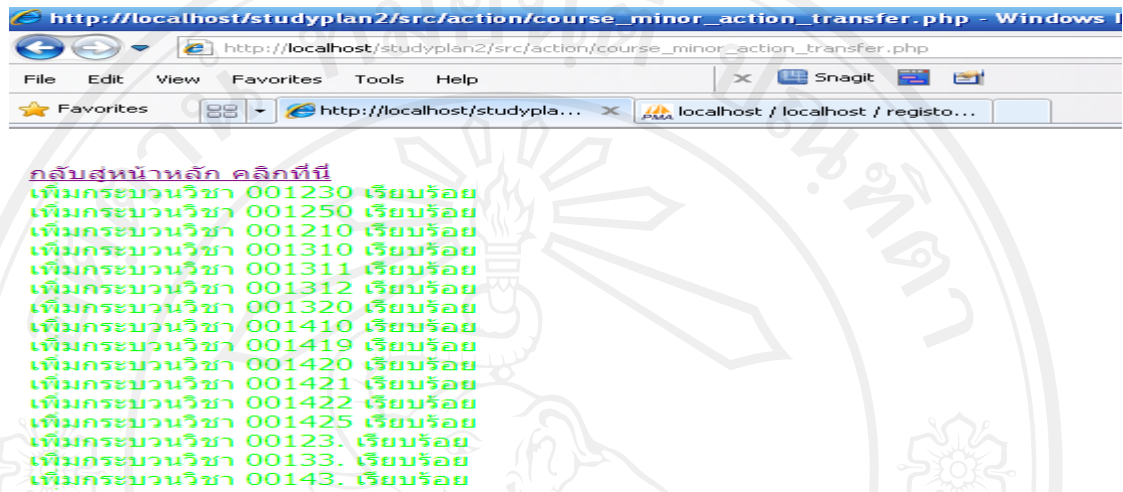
http://localhost/studyplan2/src/action/course_minor_action_transfer.php - Windows I
http://localhost/studyplan2/src/action/course_minor_action_transfer.php
File Edit View Favorites Tools Help
Snagit
Favorites
http://localhost/studypla...
localhost / localhost / registo...

กลับสู่หน้าหลัก คลิกที่นี่
เพิ่มกระบวนวิชา 001230 เรียบร้อย
เพิ่มกระบวนวิชา 001250 เรียบร้อย
เพิ่มกระบวนวิชา 001210 เรียบร้อย
เพิ่มกระบวนวิชา 001310 เรียบร้อย
เพิ่มกระบวนวิชา 001311 เรียบร้อย
เพิ่มกระบวนวิชา 001312 เรียบร้อย
เพิ่มกระบวนวิชา 001320 เรียบร้อย
เพิ่มกระบวนวิชา 001410 เรียบร้อย
เพิ่มกระบวนวิชา 001419 เรียบร้อย
เพิ่มกระบวนวิชา 001420 เรียบร้อย
เพิ่มกระบวนวิชา 001421 เรียบร้อย
เพิ่มกระบวนวิชา 001422 เรียบร้อย
เพิ่มกระบวนวิชา 001425 เรียบร้อย
เพิ่มกระบวนวิชา 00123. เรียบร้อย
เพิ่มกระบวนวิชา 00133. เรียบร้อย
เพิ่มกระบวนวิชา 00143. เรียบร้อย